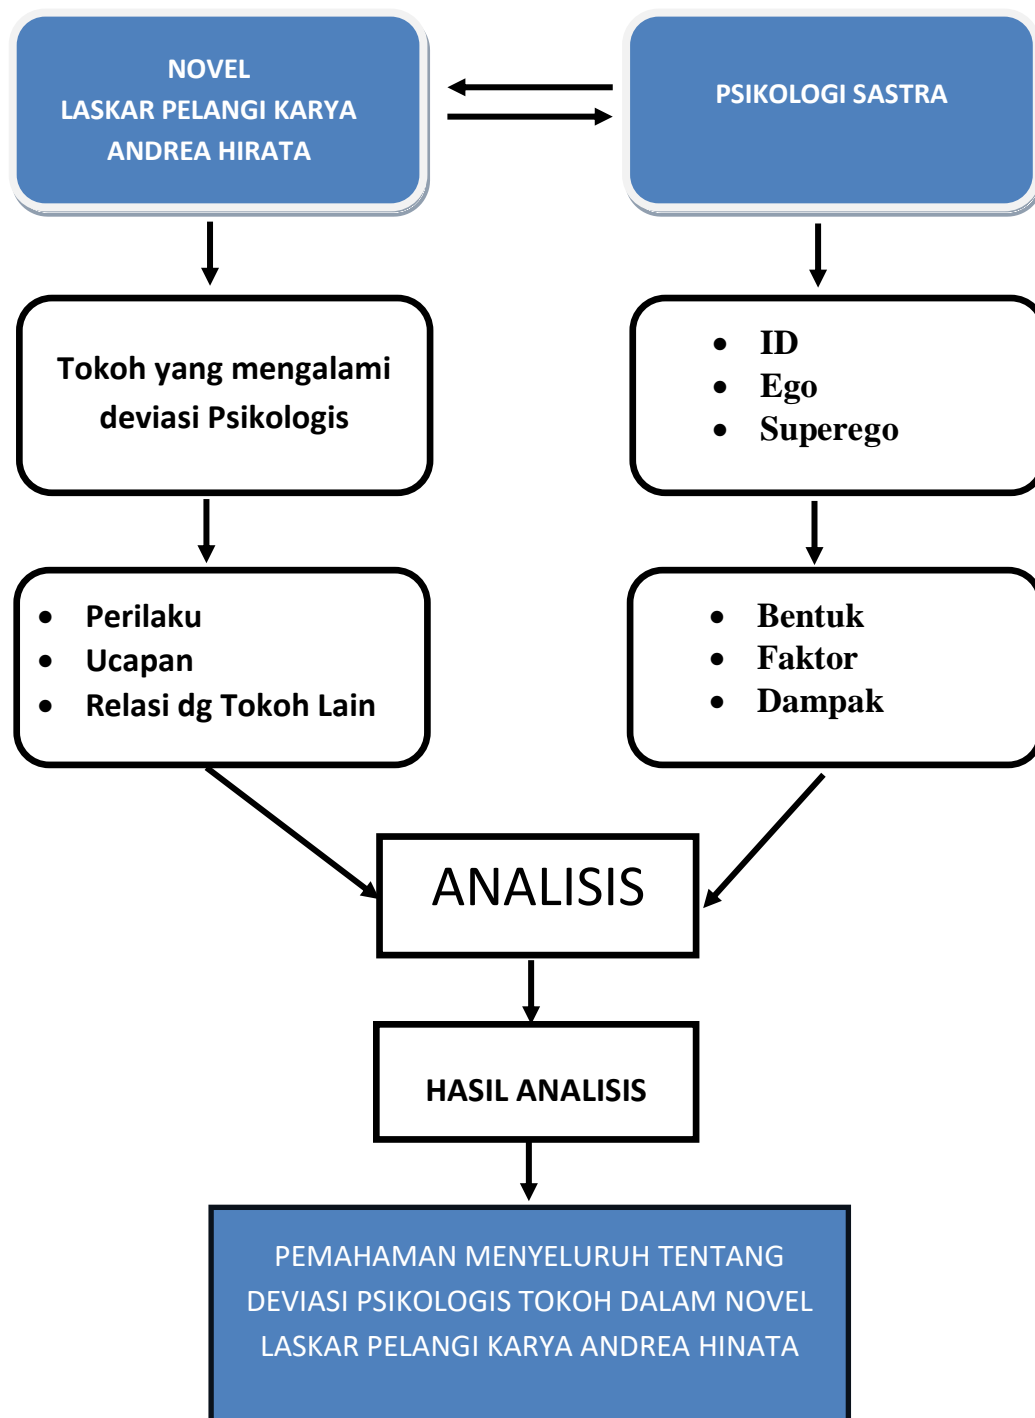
NOVEL
LASKAR PELANGI KARYA
ANDREA HIRATA

PSIKOLOGI SASTRA

Tokoh yang mengalami deviasi Psikologis

- ID
- Ego
- Superego

- Perilaku
- Ucapan
- Relasi dg Tokoh Lain

- Bentuk
- Faktor
- Dampak

ANALISIS

HASIL ANALISIS

PEMAHAMAN MENYELURUH TENTANG DEVIASI PSIKOLOGIS TOKOH DALAM NOVEL LASKAR PELANGI KARYA ANDREA HINATA